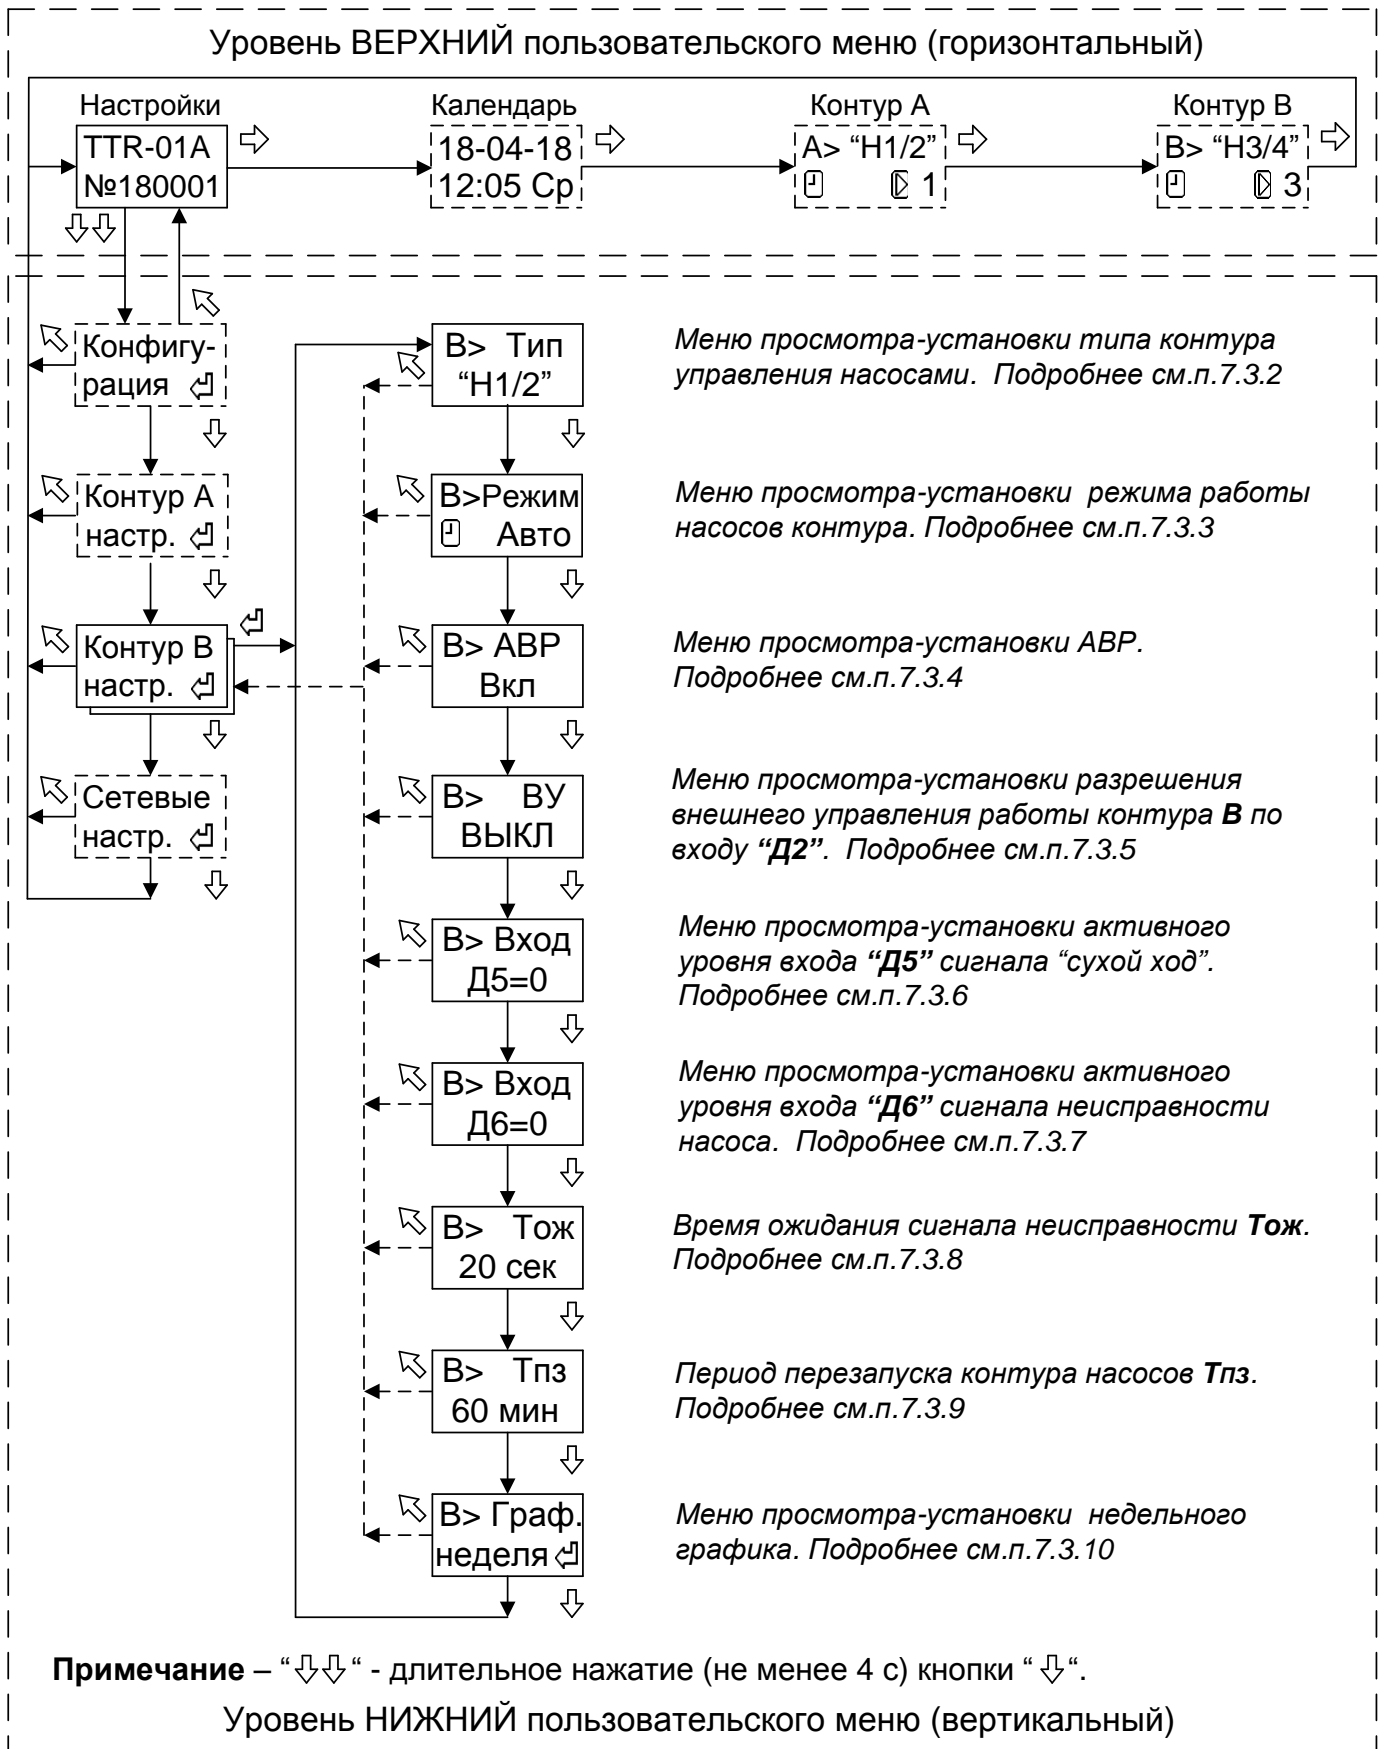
Уровень ВЕРХНИЙ пользовательского меню (горизонтальный)

Настройки
TTR-01A
№180001

Календарь
18-04-18
12:05 Ср

Контур А
A> “H1/2”
1

Контур В
B> “H3/4”
3

Конфигурация

Контур А
настр.

Контур В
настр.

Сетевые
настр.

B> Тип
“H1/2”

Меню просмотра-установки типа контура управления насосами. Подробнее см.п.7.3.2

B>Режим
Авто

Меню просмотра-установки режима работы насосов контура. Подробнее см.п.7.3.3

B> АВР
Вкл

Меню просмотра-установки АВР. Подробнее см.п.7.3.4

B> ВУ
ВЫКЛ

Меню просмотра-установки разрешения внешнего управления работы контура **B** по входу **“Д2”**. Подробнее см.п.7.3.5

B> Вход
Д5=0

Меню просмотра-установки активного уровня входа **“Д5”** сигнала “сухой ход”. Подробнее см.п.7.3.6

B> Вход
Д6=0

Меню просмотра-установки активного уровня входа **“Д6”** сигнала неисправности насоса. Подробнее см.п.7.3.7

B> Тож
20 сек

Время ожидания сигнала неисправности **Тож**. Подробнее см.п.7.3.8

B> Тпз
60 мин

Период перезапуска контура насосов **Тпз**. Подробнее см.п.7.3.9

B> Граф.
неделя

Меню просмотра-установки недельного графика. Подробнее см.п.7.3.10

**Примечание** – “⇩⇩“ - длительное нажатие (не менее 4 с) кнопки “ ⇩“.

Уровень НИЖНИЙ пользовательского меню (вертикальный)